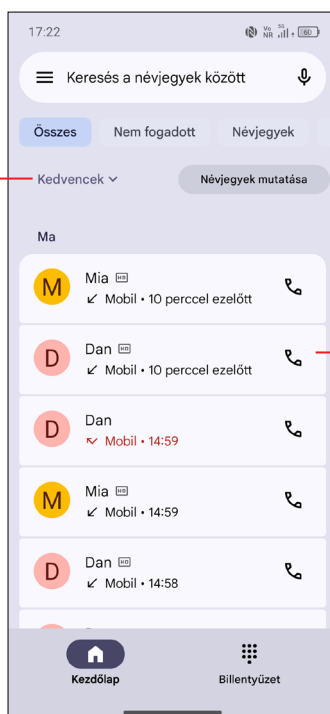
17:22

Keresés a névjegyek között

Összes Nem fogadott Névjegyek

Kedvencek

Névjegyek mutatása

Ma

M Mia HD
Mobil • 10 perccel ezelőtt

D Dan HD
Mobil • 10 perccel ezelőtt

D Dan
Mobil • 14:59

M Mia HD
Mobil • 14:59

D Dan HD
Mobil • 14:58

Kezdőlap

Billentyűzet